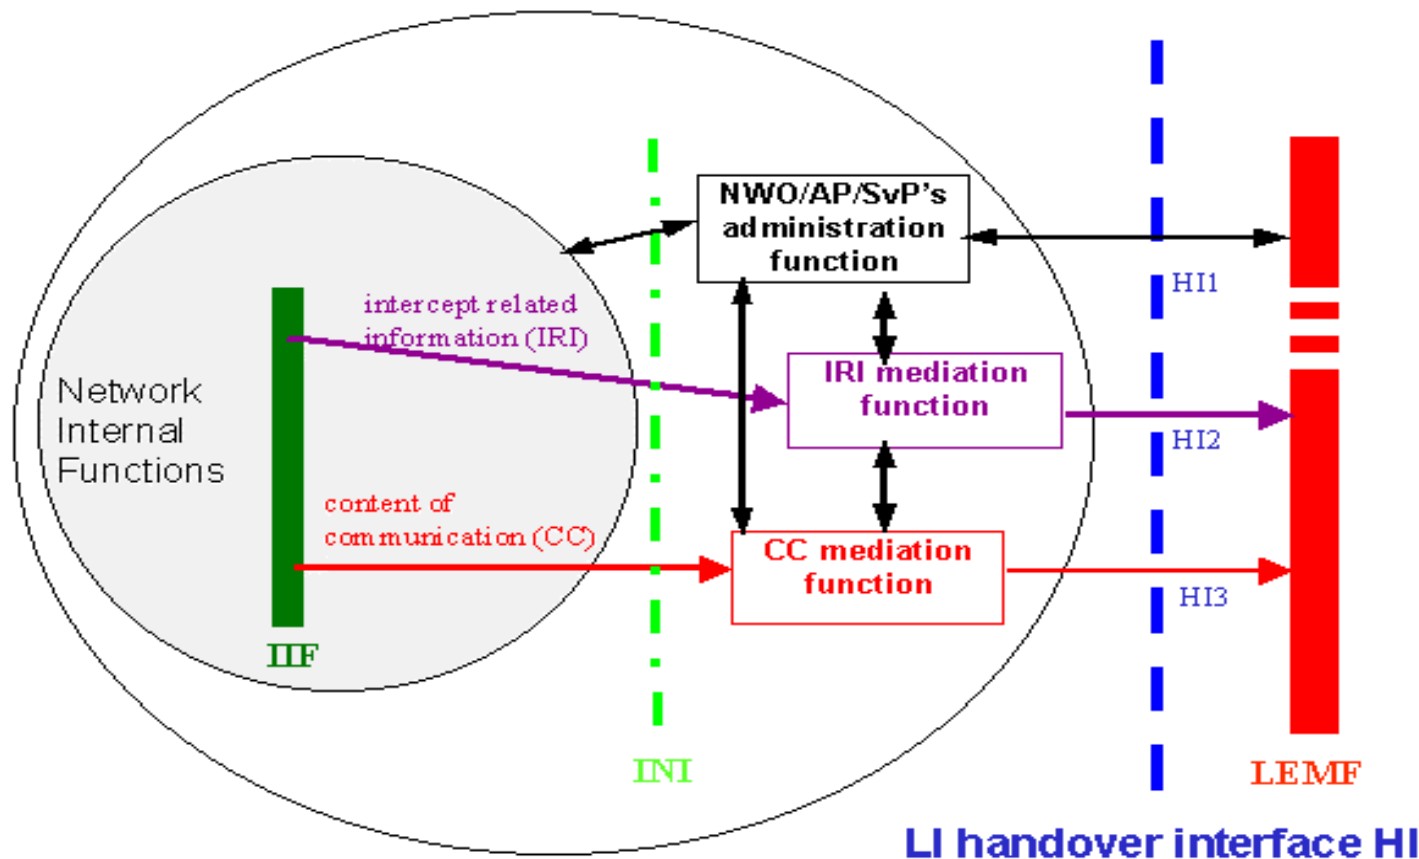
NWO/AP/SvP's administration function

HI1

intercept related information (IRI)

Network Internal Functions

IRI mediation function

HI2

content of communication (CC)

CC mediation function

HI3

IIF

INI

LEMF

LI handover interface HI